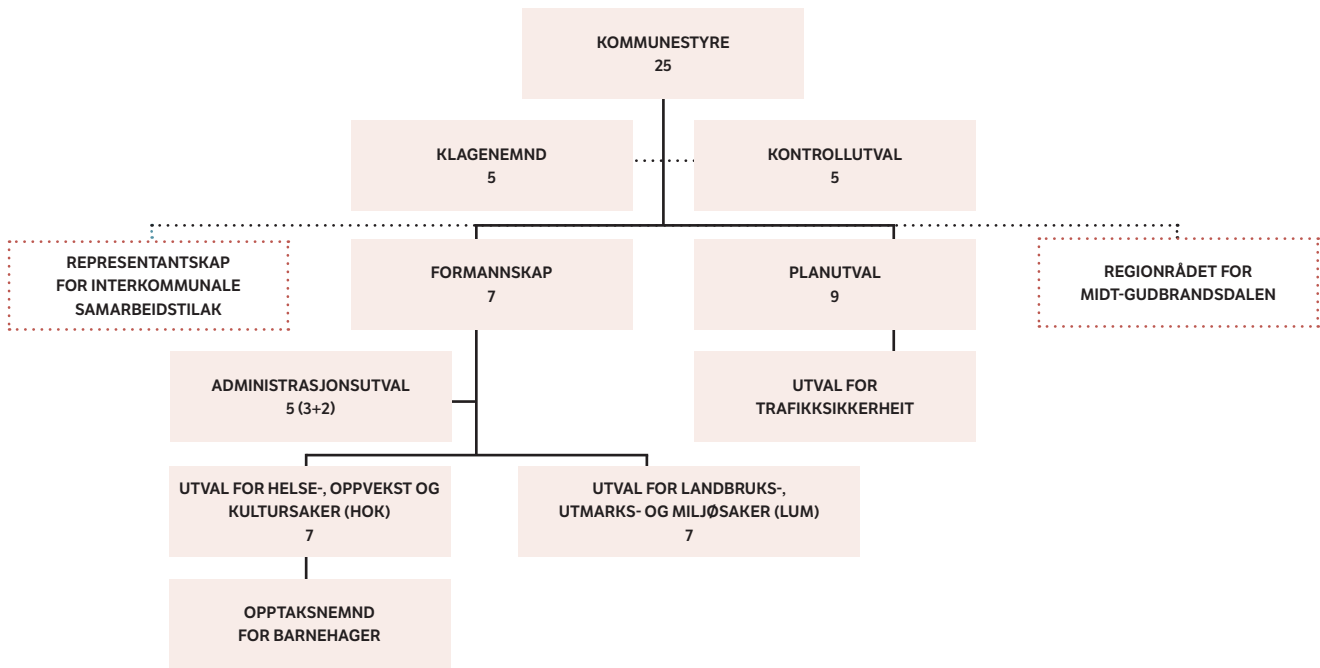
KOMMUNESTYRE
25

KLAGENEMND
5

KONTROLLUTVAL
5

REPRESENTANTSKAP
FOR INTERKOMMUNALE
SAMARBEIDSTILAK

FORMANNSKAP
7

PLANUTVAL
9

REGIONRÅDET FOR
MIDT-GUDBRANDSDALEN

ADMINISTRASJONSUTVAL
5 (3+2)

UTVAL FOR
TRAFIKKSIKKERHEIT

UTVAL FOR HELSE-, OPPVEKST OG
KULTURSAKER (HOK)
7

UTVAL FOR LANDBRUKS-,
UTMARKS- OG MILJØSAKER (LUM)
7

OPPTAKSNEMND
FOR BARNEHAGER